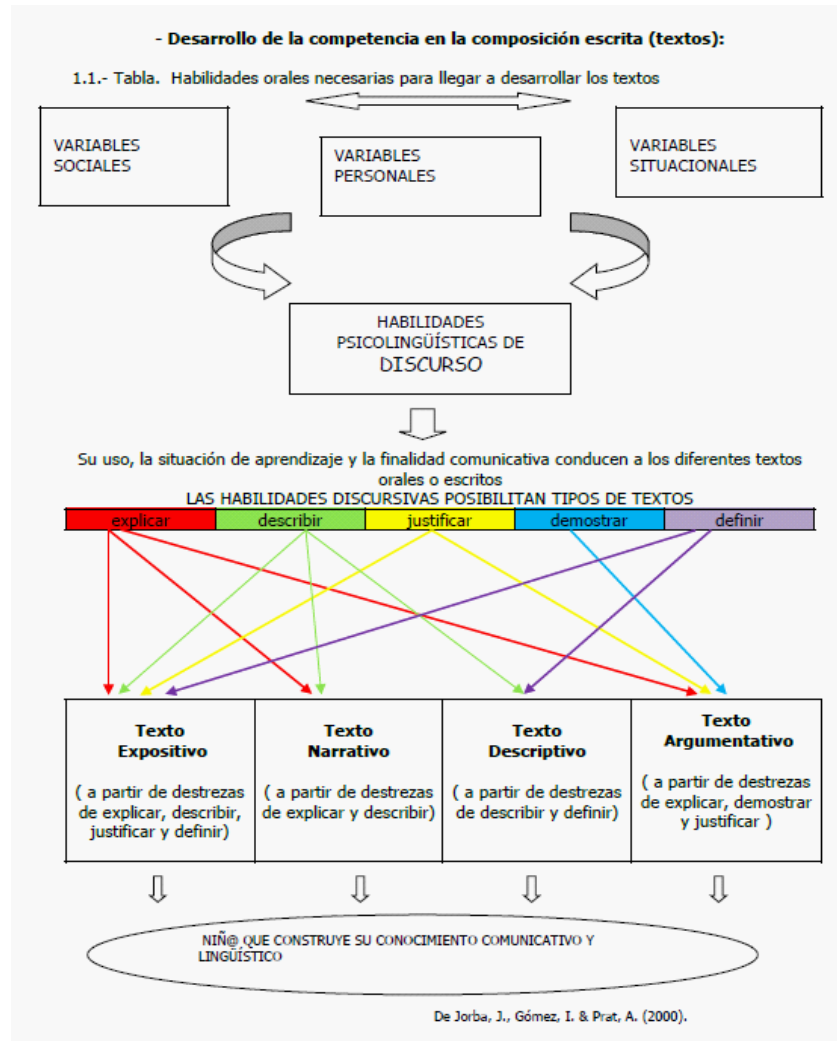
- Desarrollo de la competencia en la composición escrita (textos):

1.1.- Tabla. Habilidades orales necesarias para llegar a desarrollar los textos

VARIABLES SOCIALES

VARIABLES PERSONALES

VARIABLES SITUACIONALES

HABILIDADES PSICOLINGÜÍSTICAS DE DISCURSO

Su uso, la situación de aprendizaje y la finalidad comunicativa conducen a los diferentes textos orales o escritos

LAS HABILIDADES DISCURSIVAS POSIBILITAN TIPOS DE TEXTOS

| explicar | describir | justificar | demostrar | definir |
|---|---|---|---|---|

| Texto Expositivo ( a partir de destrezas de explicar, describir, justificar y definir) | Texto Narrativo ( a partir de destrezas de explicar y describir) | Texto Descriptivo ( a partir de destrezas de describir y definir) | Texto Argumentativo ( a partir de destrezas de explicar, demostrar y justificar ) |
|---|---|---|---|

NIÑ@ QUE CONSTRUYE SU CONOCIMIENTO COMUNICATIVO Y LINGÜÍSTICO

De Jorba, J., Gómez, I. & Prat, A. (2000).